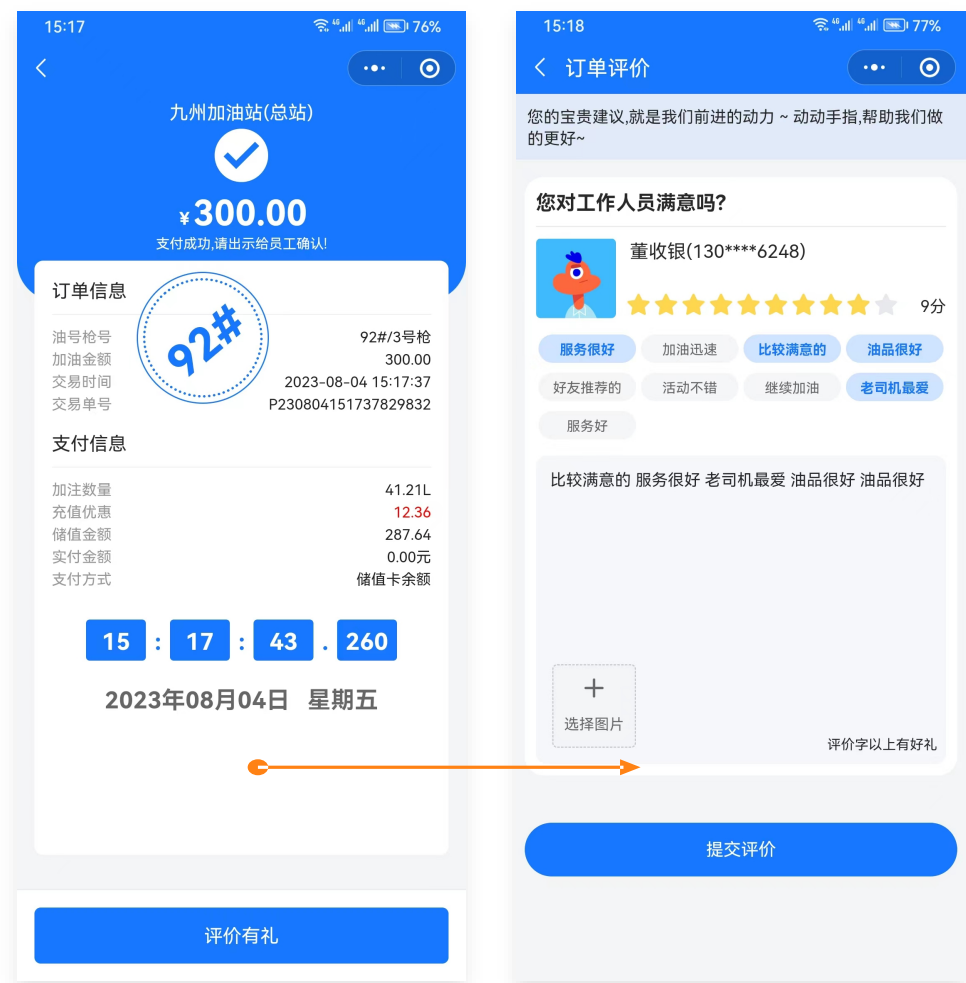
15:17 76%

九州加油站(总站)

¥300.00

支付成功,请出示给员工确认!

订单信息

92#

| 油号枪号 | 92#/3号枪 |
|---|---|
| 加油金额 | 300.00 |
| 交易时间 | 2023-08-04 15:15:17:37 |
| 交易单号 | P230804151737829832 |

支付信息

| 加注数量 | 41.21L |
|---|---|
| 充值优惠 | 12.36 |
| 储值金额 | 287.64 |
| 实付金额 | 0.00元 |
| 支付方式 | 储值卡余额 |

15 : 17 : 43 . 260

2023年08月04日 星期五

评价有礼

15:18 77%

订单评价

您的宝贵建议,就是我们前进的动力 ~ 动动手指,帮助我们做的更好~

您对工作人员满意吗?

董收银(130****6248)

9分

服务很好 加油迅速 比较满意的 油品很好
好友推荐的 活动不错 继续加油 老司机最爱
服务好

比较满意的 服务很好 老司机最爱 油品很好 油品很好

选择图片

评价字以上有好礼

提交评价